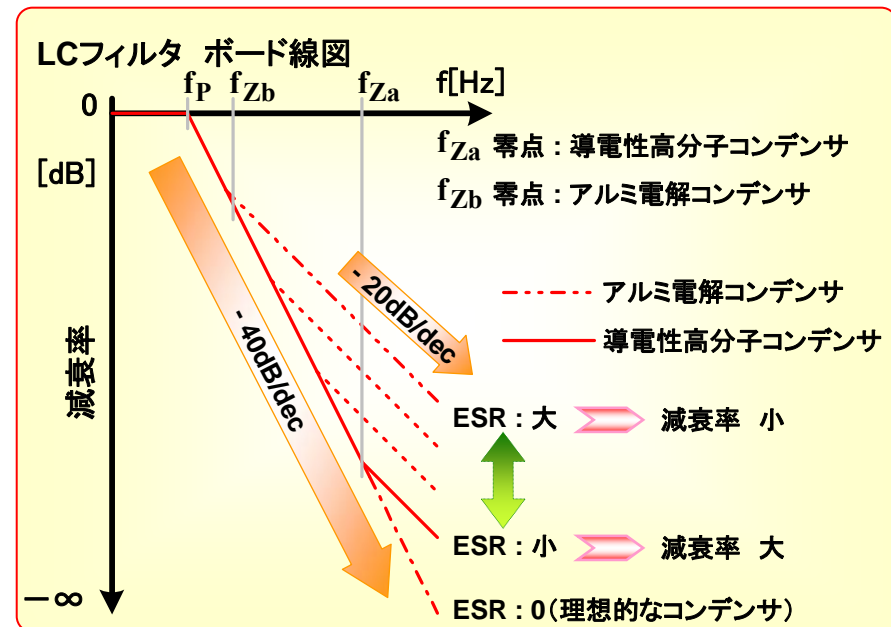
LCフィルタ ボード線図

$f_P$ $f_{Zb}$ $f_{Za}$ f[Hz]

0

[dB]

$f_{Za}$ 零点：導電性高分子コンデンサ

$f_{Zb}$ 零点：アルミ電解コンデンサ

- 20dB/dec

アルミ電解コンデンサ

導電性高分子コンデンサ

- 40dB/dec

減衰率

ESR：大 減衰率 小

ESR：小 減衰率 大

ESR：0（理想的なコンデンサ）

$-\infty$